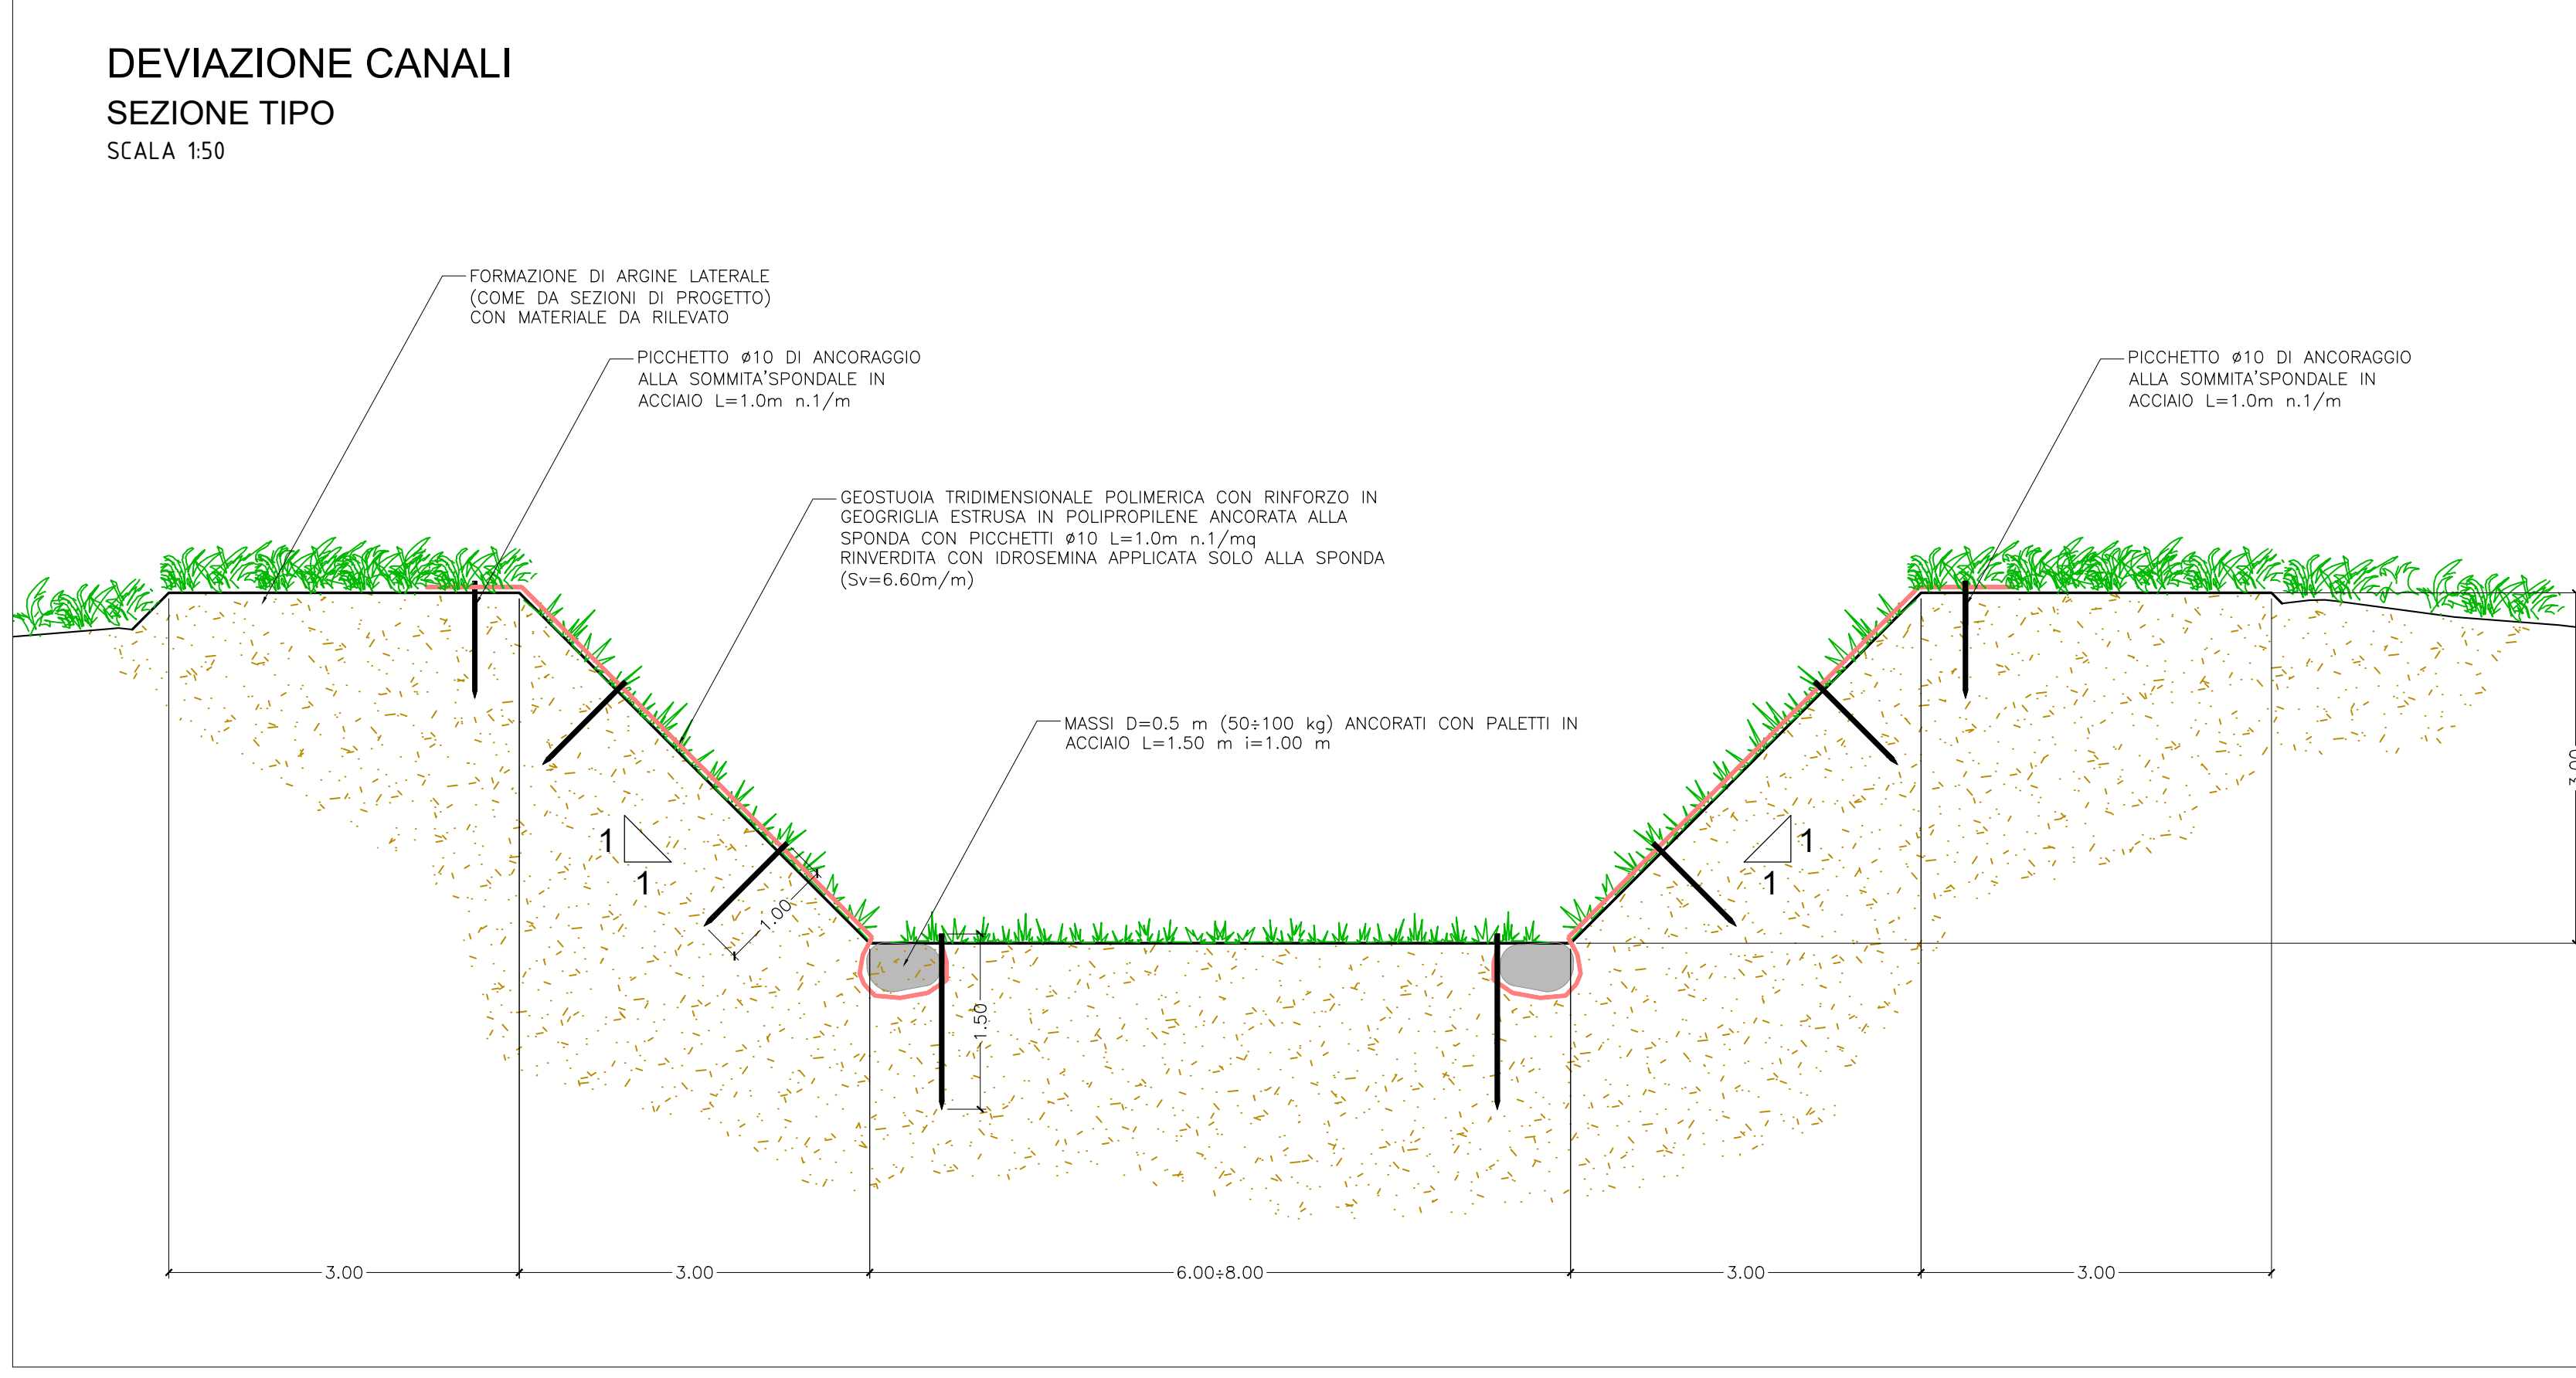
DEVIAZIONE CANALI
SEZIONE TIPO
SCALA 1:50

FORMAZIONE DI ARGINE LATERALE (COME DA SEZIONI DI PROGETTO) CON MATERIALE DA RILEVATO

PICCHETTO ø10 DI ANCORAGGIO ALLA SOMMITA'SPONDALE IN ACCIAIO L=1.0m n.1/m

PICCHETTO ø10 DI ANCORAGGIO ALLA SOMMITA'SPONDALE IN ACCIAIO L=1.0m n.1/m

GEOSTUOIA TRIDIMENSIONALE POLIMERICA CON RINFORZO IN GEOGRIGLIA ESTRUSA IN POLIPROPILENE ANCORATA ALLA SPONDA CON PICCHETTI ø10 L=1.0m n.1/mq RINVERDITA CON IDROSEMINA APPLICATA SOLO ALLA SPONDA (Sv=6.60m/m)

MASSI D=0.5 m (50÷100 kg) ANCORATI CON PALETTI IN ACCIAIO L=1.50 m i=1.00 m

1
1
1
1
1.00
1.50
3.00
3.00
3.00
6.00÷8.00
3.00
3.00